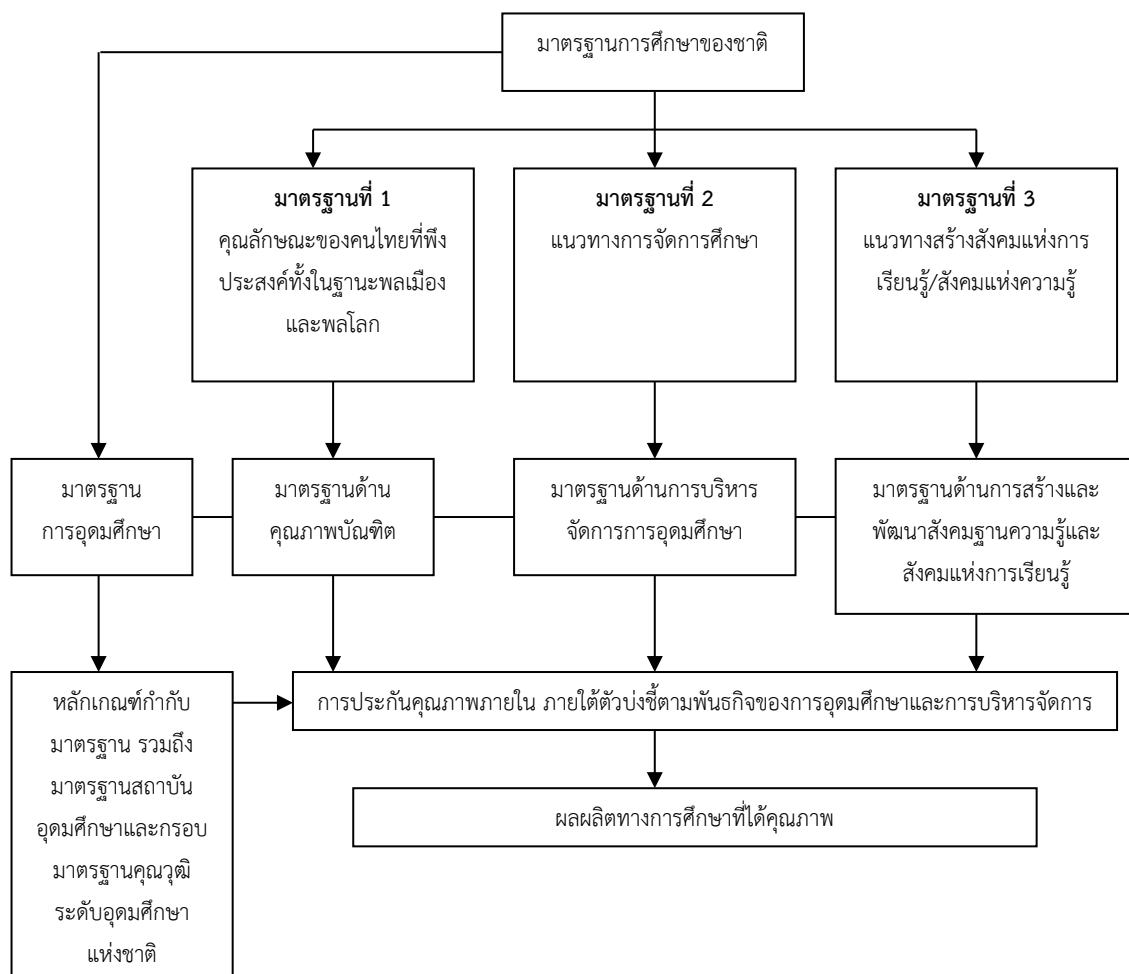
มาตรฐานการศึกษาของชาติ

**มาตรฐานที่ 1**
คุณลักษณะของคนไทยที่พึงประสงค์ทั้งในฐานะพลเมืองและพลโลก

**มาตรฐานที่ 2**
แนวทางการจัดการศึกษา

**มาตรฐานที่ 3**
แนวทางสร้างสังคมแห่งการเรียนรู้/สังคมแห่งความรู้

มาตรฐานการอุดมศึกษา

มาตรฐานด้านคุณภาพบัณฑิต

มาตรฐานด้านการบริหารจัดการการอุดมศึกษา

มาตรฐานด้านการสร้างและพัฒนาสังคมฐานความรู้และสังคมแห่งการเรียนรู้

หลักเกณฑ์กำกับมาตรฐาน รวมถึงมาตรฐานสถาบันอุดมศึกษาและกรอบมาตรฐานคุณวุฒิระดับอุดมศึกษาแห่งชาติ

การประกันคุณภาพภายใน ภายใต้ตัวบ่งชี้ตามพันธกิจของการอุดมศึกษาและการบริหารจัดการ

ผลผลิตทางการศึกษาที่ได้คุณภาพ